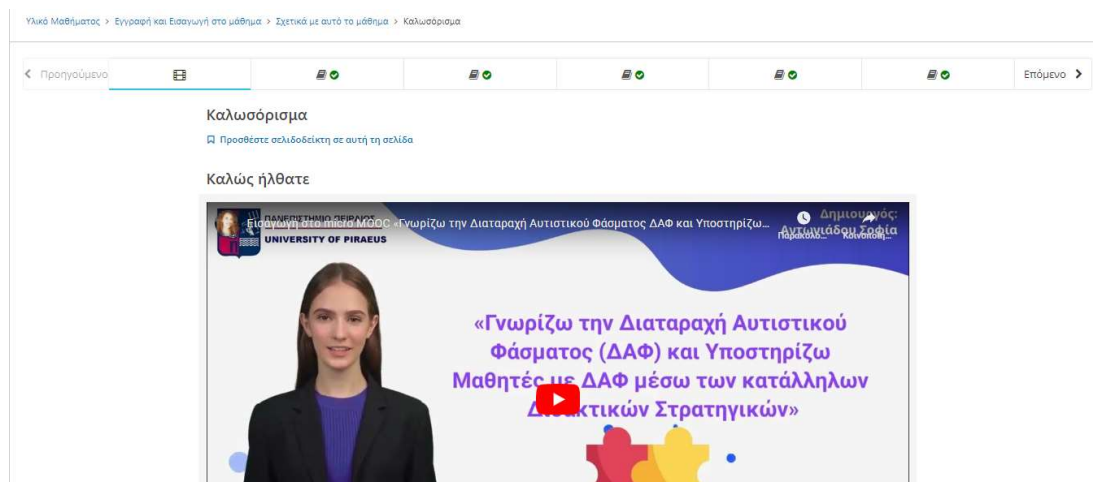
Υλικό Μαθήματος > Εγγραφή και Εισαγωγή στο μάθημα > Σχετικά με αυτό το μάθημα > Καλωσόρισμα

< Προηγούμενο

Επόμενο >

Καλωσόρισμα

Προσθέστε σελιδοδείκτη σε αυτή τη σελίδα

Καλώς ήλθατε

ΠΑΝΕΠΙΣΤΗΜΙΟ ΠΕΙΡΑΙΩΣ
UNIVERSITY OF PIRAEUS

Εισαγωγή στο micro MOOC «Γνωρίζω την Διαταραχή Αυτιστικού Φάσματος ΔΑΦ και Υποστηρίζω...

Δημιουργός: Αντωνιάδου Σοφία

Παρακολο... Κοινοποί...

«Γνωρίζω την Διαταραχή Αυτιστικού Φάσματος (ΔΑΦ) και Υποστηρίζω Μαθητές με ΔΑΦ μέσω των κατάλληλων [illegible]κτικών Στρατηγικών»